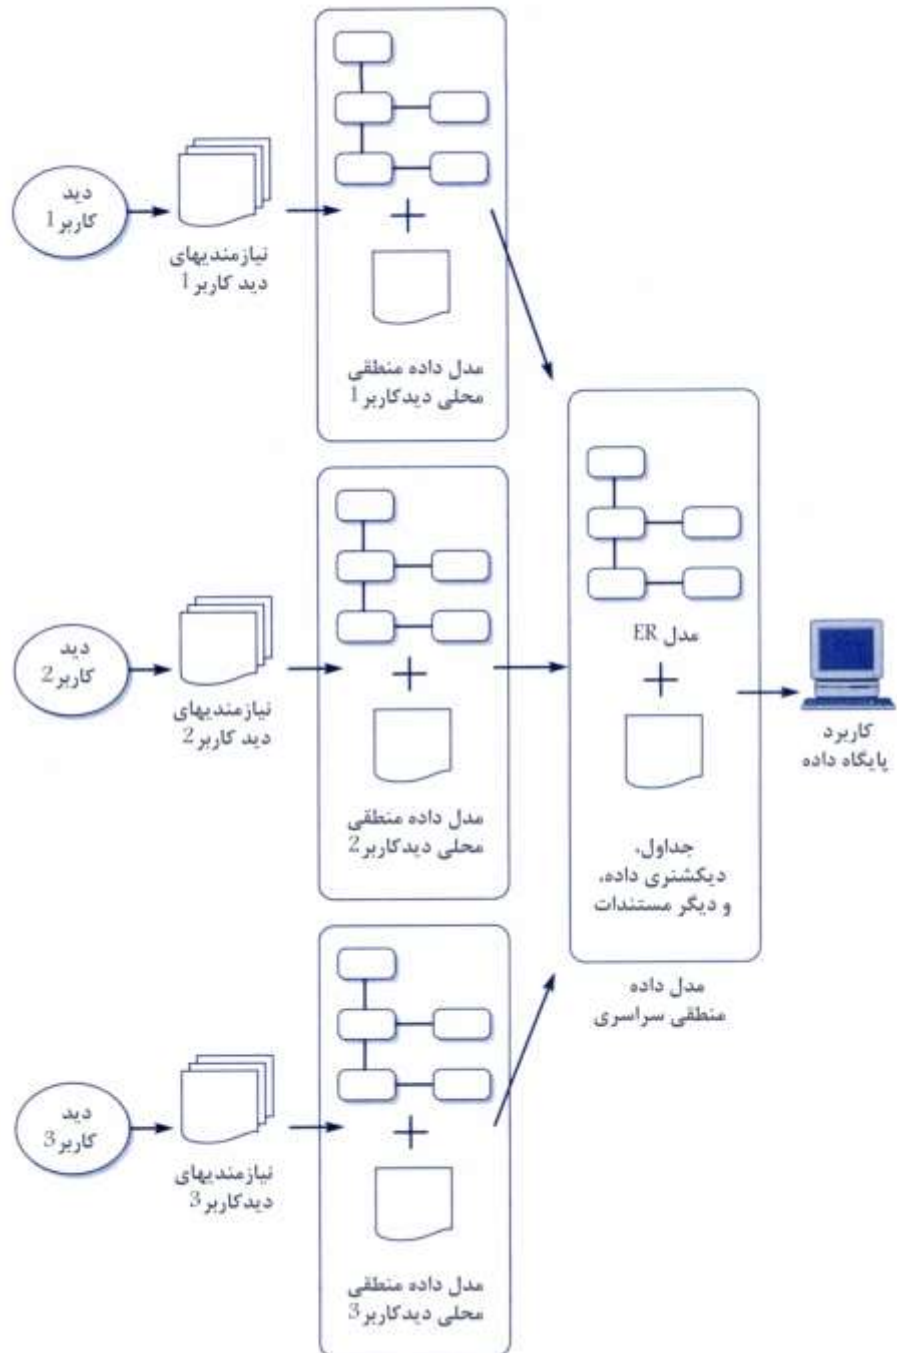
دید
کاربر 1

نیازمندیهای
دید کاربر 1

مدل داده منطقی
محلی دیدکاربر 1

دید
کاربر 2

نیازمندیهای
دید کاربر 2

مدل داده منطقی
محلی دیدکاربر 2

دید
کاربر 3

نیازمندیهای
دیدکاربر 3

مدل داده منطقی
محلی دیدکاربر 3

مدل ER

جداول،
دیکشنری داده،
و دیگر مستندات

مدل داده
منطقی سراسری

کاربرد
پایگاه داده